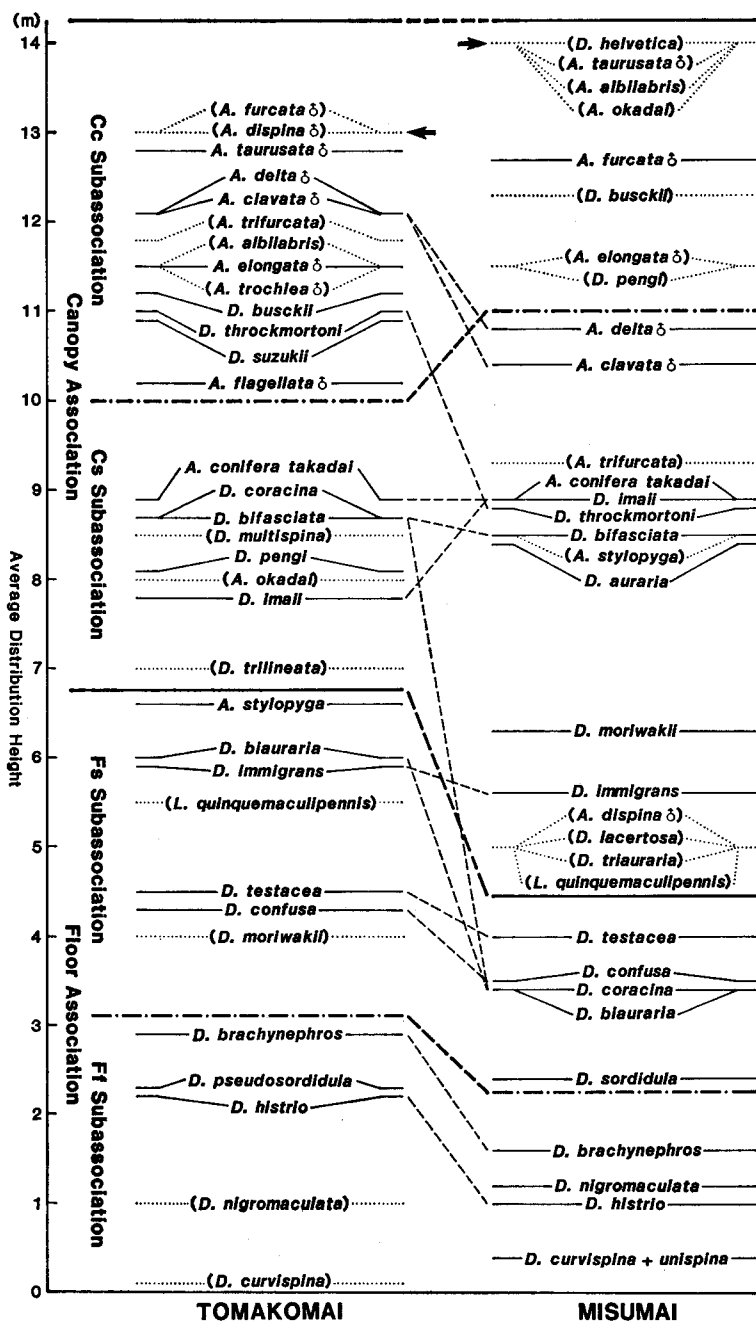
(m)
14
13
12
11
10
9
8
7
6
5
4
3
2
1
0

Average Distribution Height

Canopy Association
Cc Subassociation
Cs Subassociation

Floor Association
Fs Subassociation
Ff Subassociation

(A. furcata ♂)
(A. dispina ♂)
A. taurusata ♂
A. delta ♂
A. clavata ♂
(A. trifurcata)
(A. albilabris)
A. elongata ♂
(A. trochlea ♂)
D. busckii
D. throckmortoni
D. suzukii
A. flagellata ♂
A. conifera takadai
D. coracina
D. bifasciata
(D. multispina)
D. pengi
(A. okadai)
D. imaii
(D. trilineata)
A. stylopyga
D. biauraria
D. immigrans
(L. quinquemaculipennis)
D. testacea
D. confusa
(D. moriwakii)
D. brachynephros
D. pseudosordidula
D. histrio
(D. nigromaculata)
(D. curvispina)

(D. helvetica)
(A. taurusata ♂)
(A. albilabris)
(A. okadai)
A. furcata ♂
(D. busckii)
(A. elongata ♂)
(D. pengi)
A. delta ♂
A. clavata ♂
(A. trifurcata)
A. conifera takadai
D. imaii
D. throckmortoni
D. bifasciata
(A. stylopyga)
D. auraria
D. moriwakii
D. immigrans
(A. dispina ♂)
(D. lacertosa)
(D. triauraria)
(L. quinquemaculipennis)
D. testacea
D. confusa
D. coracina
D. biauraria
D. sordidula
D. brachynephros
D. nigromaculata
D. histrio
D. curvispina + unispina

TOMAKOMAI
MISUMAI